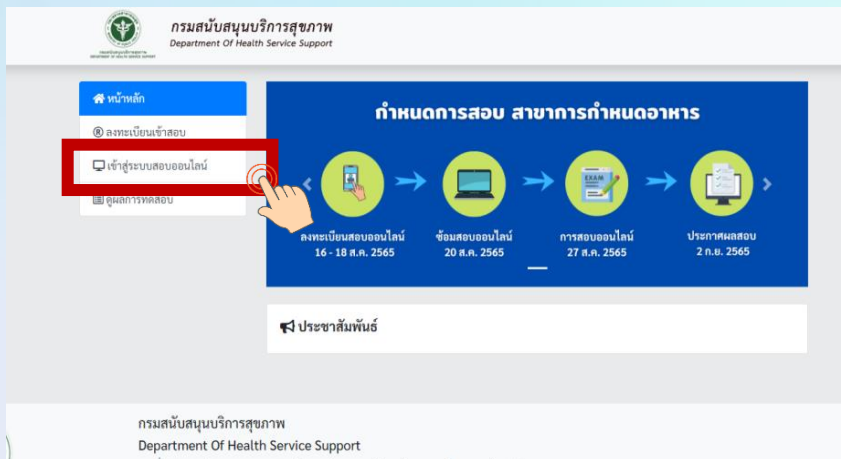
กรมสนับสนุนบริการสุขภาพ
Department Of Health Service Support

หน้าหลัก
ลงทะเบียนเข้าสอบ
เข้าสู่ระบบสอบออนไลน์
ดูผลการทดสอบ

กำหนดการสอบ สาขาการกำหนดอาหาร

EXAM

ลงทะเบียนสอบออนไลน์
16 - 18 ส.ค. 2565

ซ้อมสอบออนไลน์
20 ส.ค. 2565

การสอบออนไลน์
27 ส.ค. 2565

ประกาศผลสอบ
2 ก.ย. 2565

ประชาสัมพันธ์

กรมสนับสนุนบริการสุขภาพ
Department Of Health Service Support